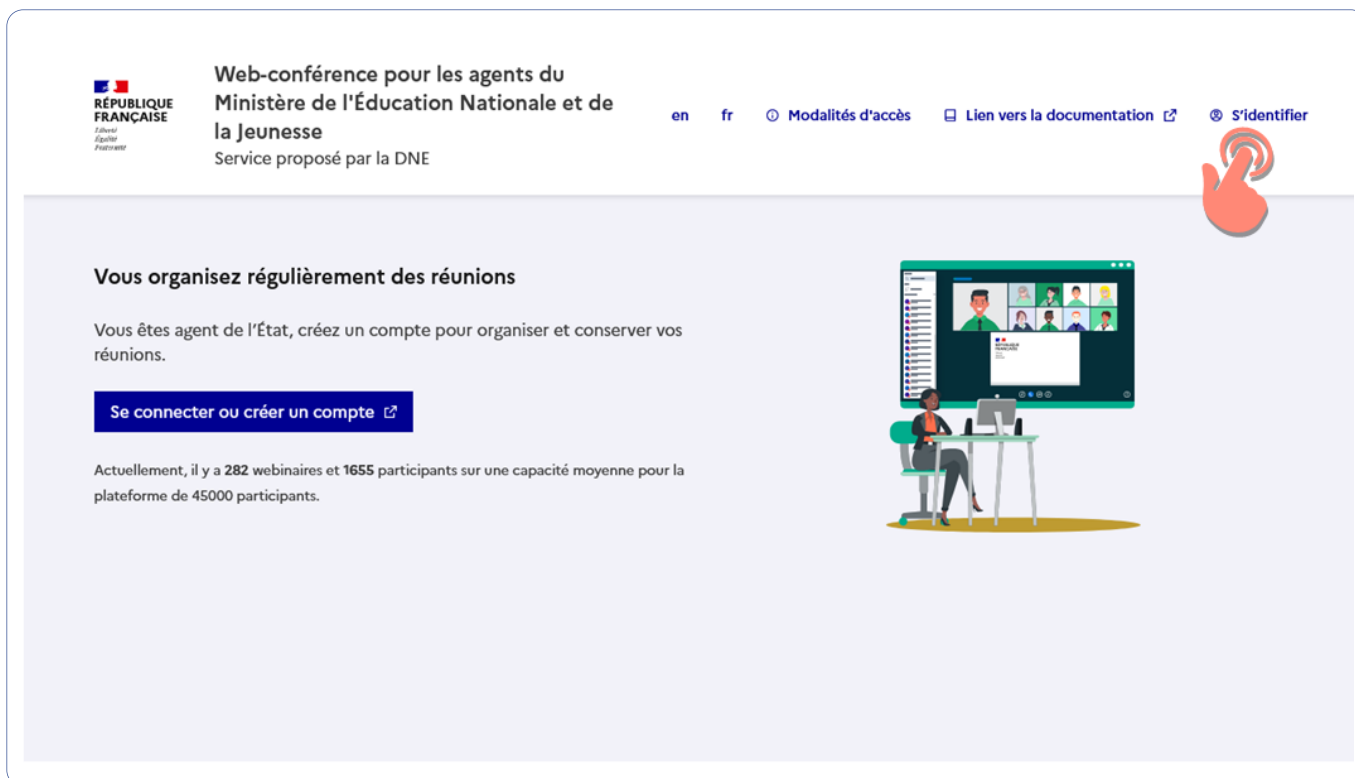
RÉPUBLIQUE FRANÇAISE
Liberté
Égalité
Fraternité

Web-conférence pour les agents du Ministère de l'Éducation Nationale et de la Jeunesse
Service proposé par la DNE

en fr Modalités d'accès Lien vers la documentation S'identifier

Vous organisez régulièrement des réunions

Vous êtes agent de l'État, créez un compte pour organiser et conserver vos réunions.

Se connecter ou créer un compte

Actuellement, il y a 282 webinaires et 1655 participants sur une capacité moyenne pour la plateforme de 45000 participants.